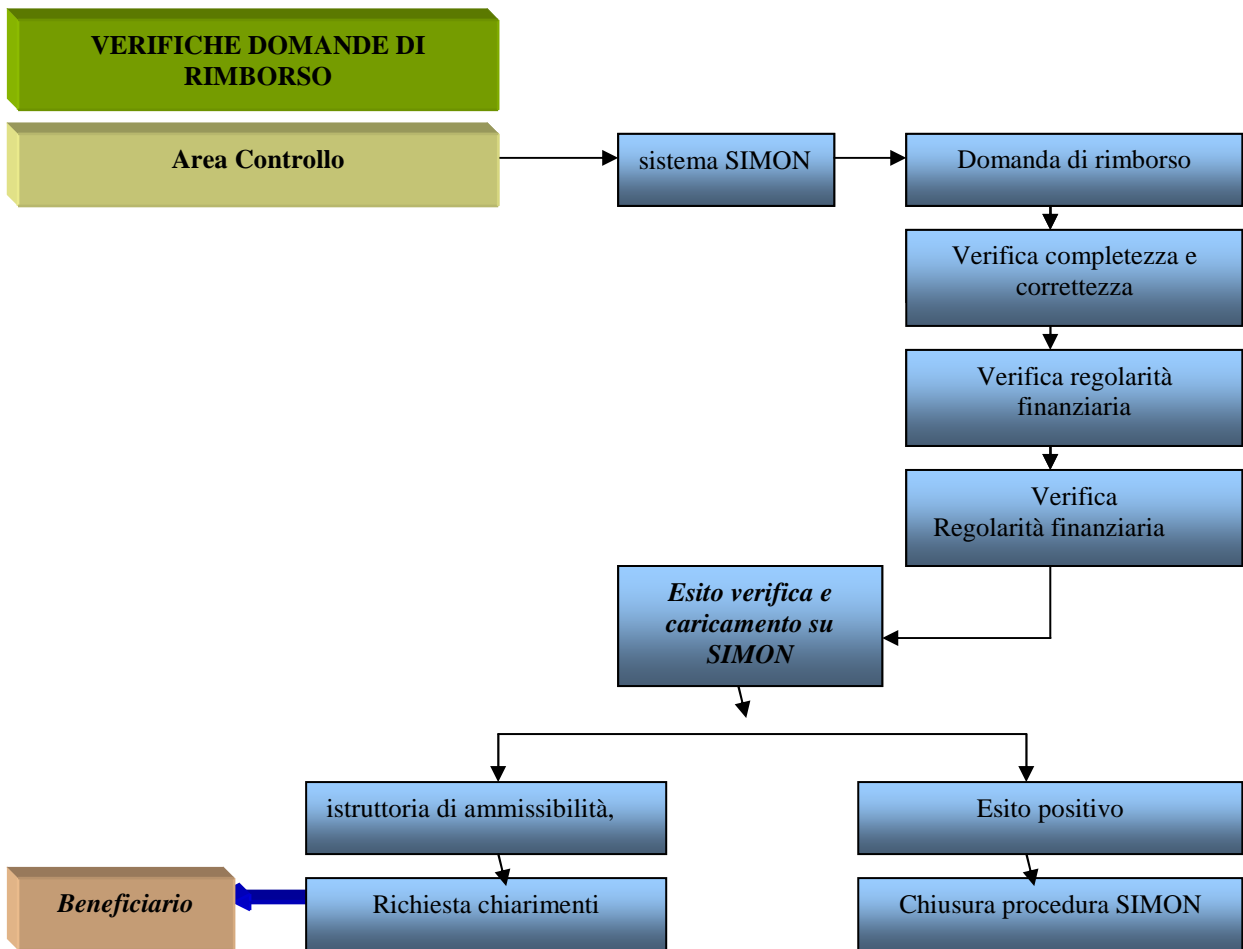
VERIFICHE DOMANDE DI RIMBORSO

Area Controllo

sistema SIMON

Domanda di rimborso

Verifica completezza e correttezza

Verifica regolarità finanziaria

Verifica
Regolarità finanziaria

*Esito verifica e caricamento su SIMON*

istruttoria di ammissibilità,

Esito positivo

*Beneficiario*

Richiesta chiarimenti

Chiusura procedura SIMON